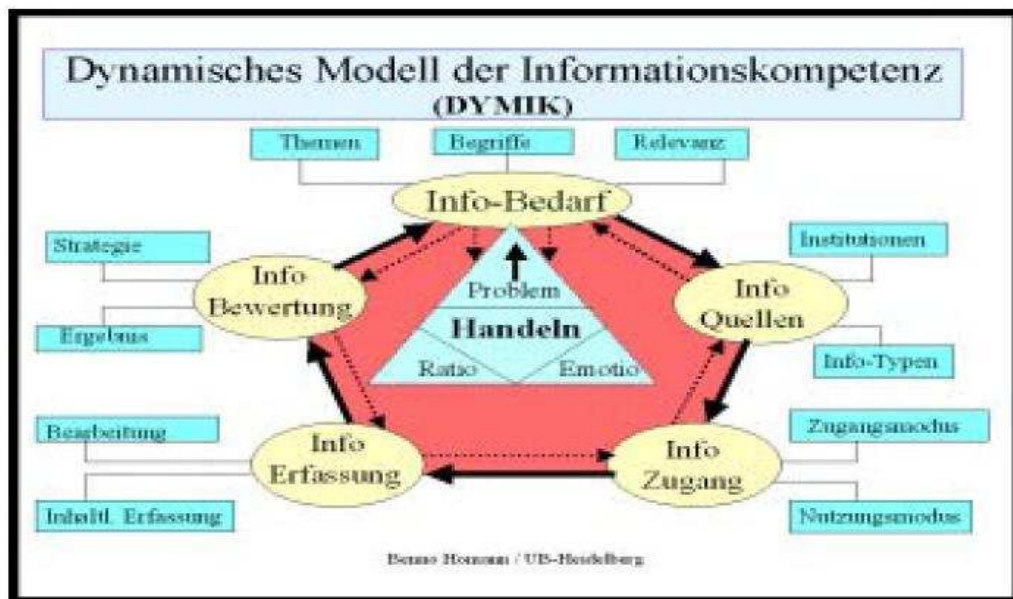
Dynamisches Modell der Informationskompetenz (DYMIK)

Themen

Begriffe

Relevanz

Info-Bedarf

Strategie

Info Bewertung

Ergebnis

Institutionen

Info Quellen

Info-Typen

Problem

Handeln

Ratio

Emotio

Bearbeitung

Info Erfassung

Inhaltl. Erfassung

Zugangsmodus

Info Zugang

Nutzungsmodus

Benno Homann / UB-Heidelberg